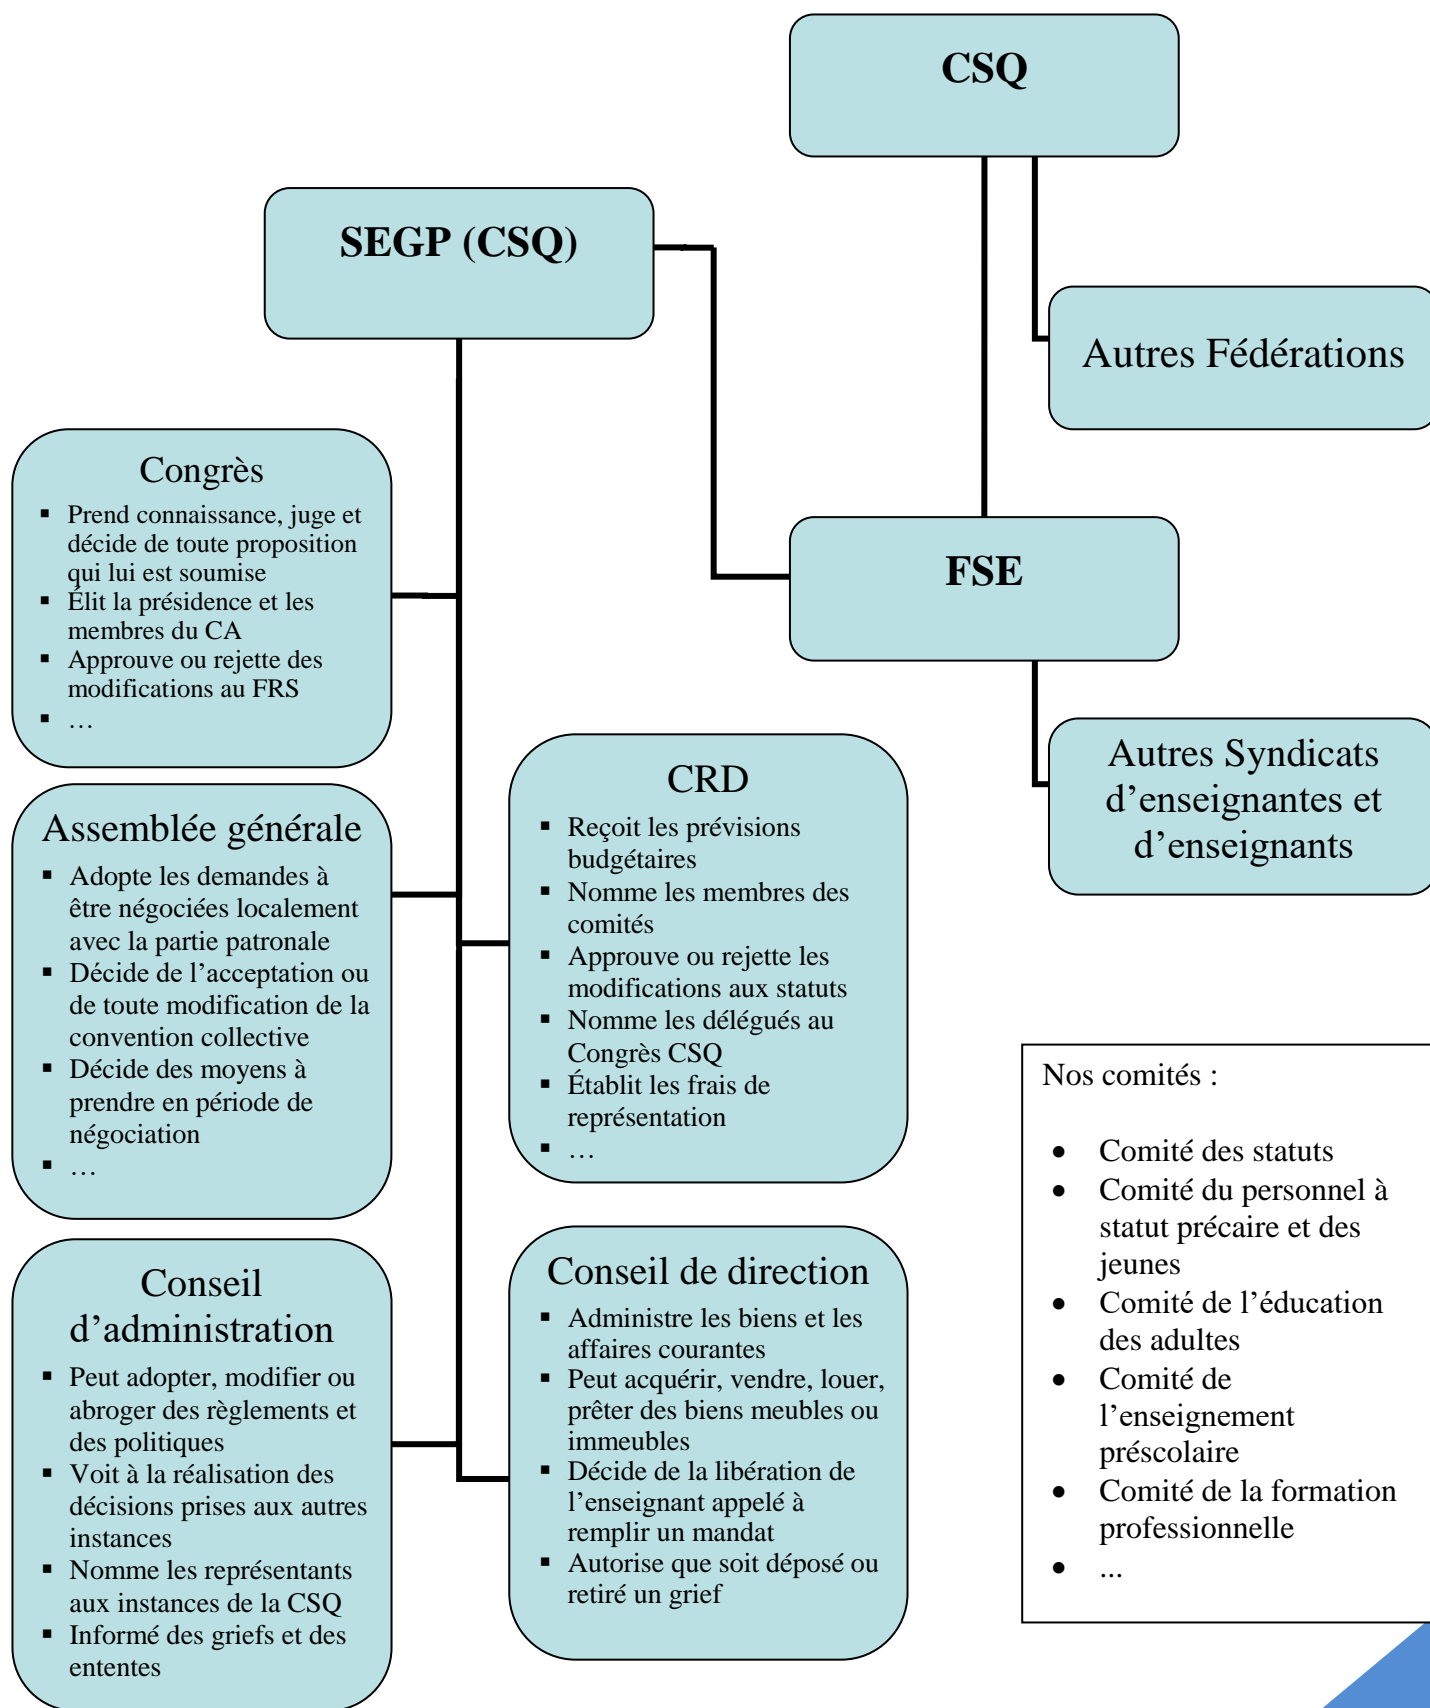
CSQ

SEGP (CSQ)

Autres Fédérations

FSE

Autres Syndicats d’enseignantes et d’enseignants

Congrès
- Prend connaissance, juge et décide de toute proposition qui lui est soumise
- Élit la présidence et les membres du CA
- Approuve ou rejette des modifications au FRS
- …

Assemblée générale
- Adopte les demandes à être négociées localement avec la partie patronale
- Décide de l’acceptation ou de toute modification de la convention collective
- Décide des moyens à prendre en période de négociation
- …

Conseil d’administration
- Peut adopter, modifier ou abroger des règlements et des politiques
- Voit à la réalisation des décisions prises aux autres instances
- Nomme les représentants aux instances de la CSQ
- Informé des griefs et des ententes

CRD
- Reçoit les prévisions budgétaires
- Nomme les membres des comités
- Approuve ou rejette les modifications aux statuts
- Nomme les délégués au Congrès CSQ
- Établit les frais de représentation
- …

Conseil de direction
- Administre les biens et les affaires courantes
- Peut acquérir, vendre, louer, prêter des biens meubles ou immeubles
- Décide de la libération de l’enseignant appelé à remplir un mandat
- Autorise que soit déposé ou retiré un grief

Nos comités :

- Comité des statuts
- Comité du personnel à statut précaire et des jeunes
- Comité de l’éducation des adultes
- Comité de l’enseignement préscolaire
- Comité de la formation professionnelle
- ...